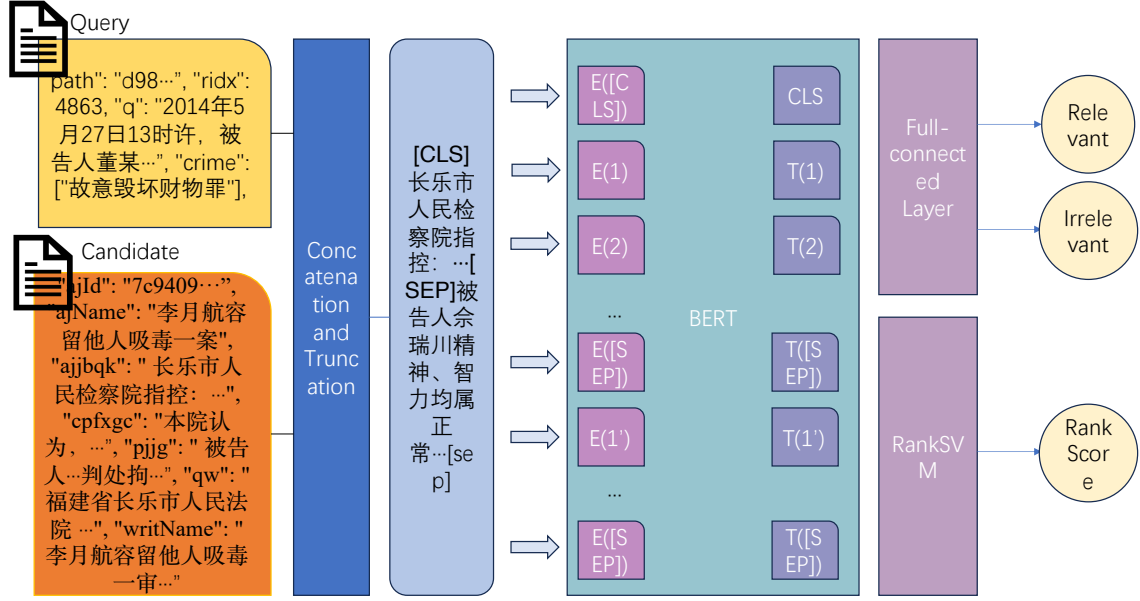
Query

path": "d98⋯", "ridx": 4863, "q": "2014年5月27日13时许，被告人董某⋯", "crime": ["故意毁坏财物罪"],

Candidate

"ajId": "7c9409⋯", "ajName": "李月航容留他人吸毒一案", "ajjbqk": " 长乐市人民检察院指控：⋯", "cpfxgc": "本院认为，⋯", "pjjg": " 被告人⋯判处拘⋯", "qw": " 福建省长乐市人民法院 ⋯", "writName": " 李月航容留他人吸毒一审⋯"

Concatenation and Truncation

[CLS] 长乐市人民检察院指控：⋯[SEP]被告人佘瑞川精神、智力均属正常⋯[sep]

E([CLS])
E(1)
E(2)
⋯
E([SEP])
E(1')
⋯
E([SEP])

BERT

CLS
T(1)
T(2)
T([SEP])
T(1')
T([SEP])

Full-connected Layer

RankSVM

Relevant

Irrelevant

Rank Score